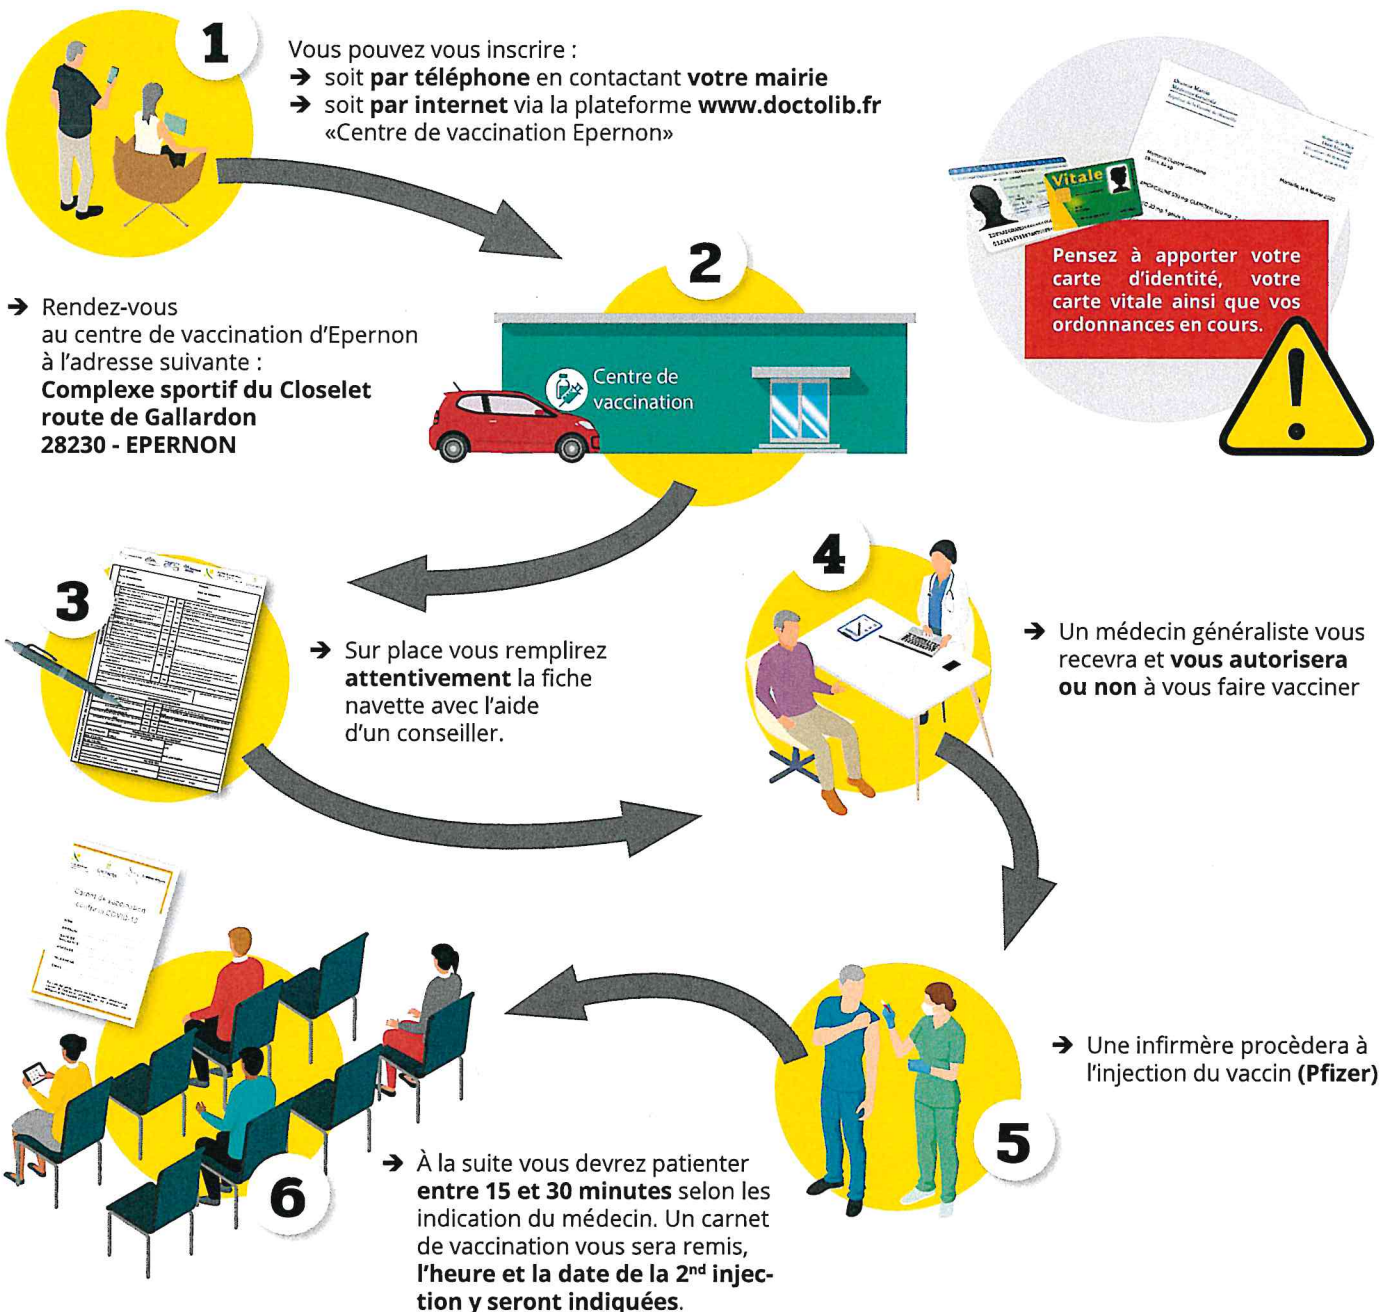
1

Vous pouvez vous inscrire :
➔ soit par téléphone en contactant votre mairie
➔ soit par internet via la plateforme www.doctolib.fr «Centre de vaccination Epernon»

Vitale

Pensez à apporter votre carte d'identité, votre carte vitale ainsi que vos ordonnances en cours.

2

➔ Rendez-vous au centre de vaccination d'Epernon à l'adresse suivante :
Complexe sportif du Closelet
route de Gallardon
28230 - EPERNON

Centre de vaccination

3

➔ Sur place vous remplirez attentivement la fiche navette avec l'aide d'un conseiller.

4

➔ Un médecin généraliste vous recevra et vous autorisera ou non à vous faire vacciner

5

➔ Une infirmère procèdera à l'injection du vaccin (Pfizer)

6

➔ À la suite vous devrez patienter entre 15 et 30 minutes selon les indication du médecin. Un carnet de vaccination vous sera remis, l'heure et la date de la 2$^{nd}$ injection y seront indiquées.